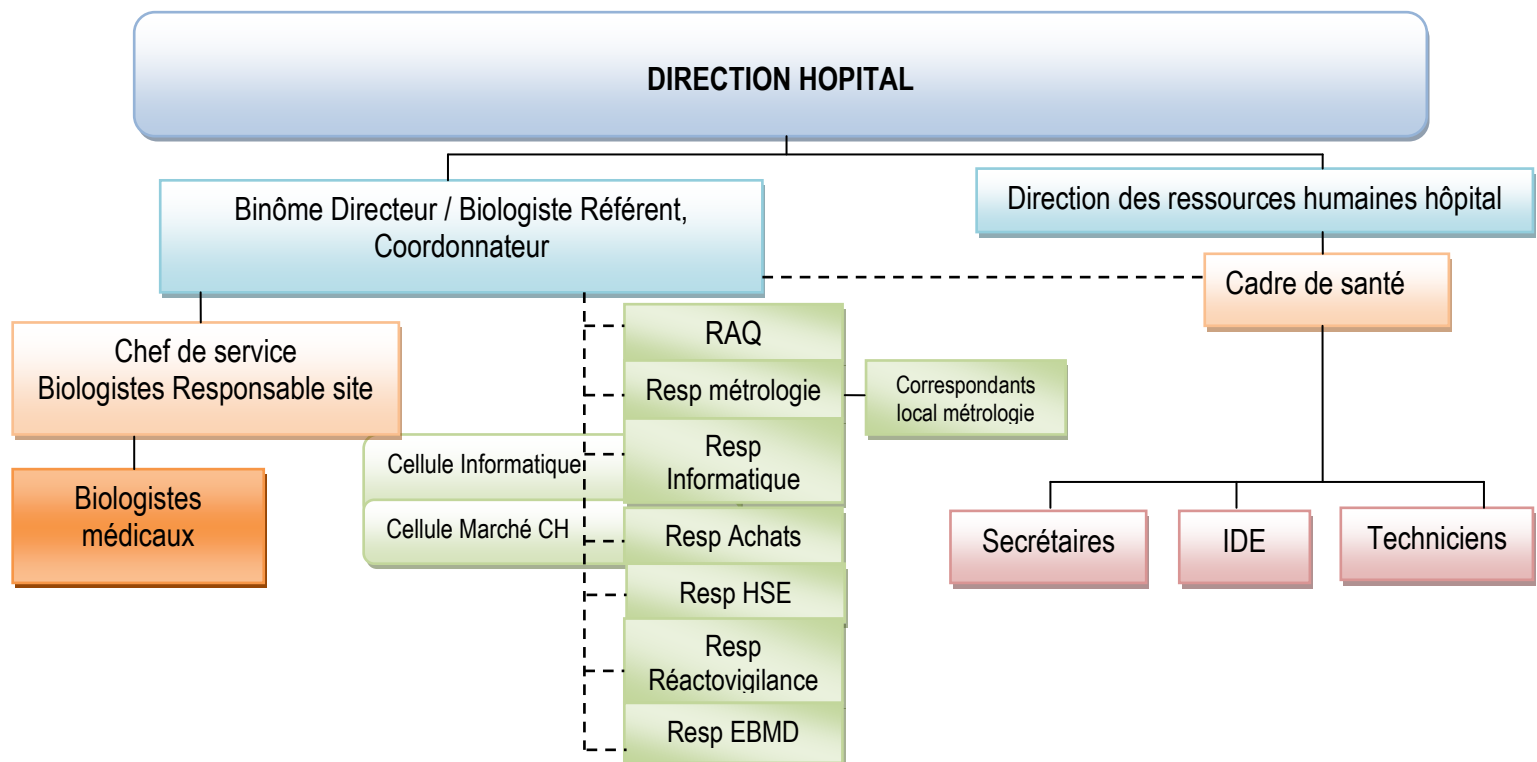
DIRECTION HOPITAL

Binôme Directeur / Biologiste Référent, Coordonnateur

Direction des ressources humaines hôpital

Cadre de santé

Chef de service
Biologistes Responsable site

Biologistes médicaux

RAQ

Resp métrologie

Correspondants local métrologie

Cellule Informatique

Resp Informatique

Cellule Marché CH

Resp Achats

Resp HSE

Resp Réactovigilance

Resp EBMD

Secrétaires

IDE

Techniciens